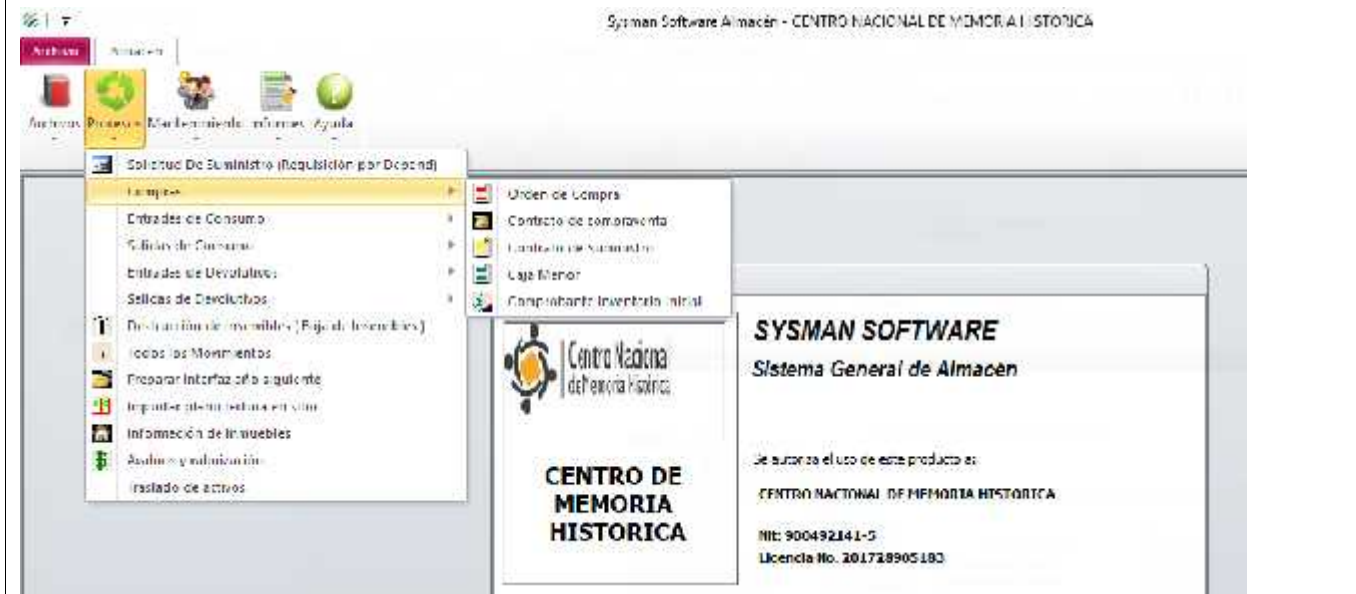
Sysman Software Almacén - CENTRO NACIONAL DE MEMORIA HISTORICA

Archivo
Almacén

Archivo Procesos Mantenimiento Informes Ayuda

Solicitud De Suministro (Requisición por Depend)
Compras
Entradas de Consumo
Salidas de Consumo
Entradas de Devolutivos
Salidas de Devolutivos
Destinación de inmuebles (Baja de Inmuebles)
Todos los Movimientos
Preparar interfaz año siguiente
Importar plano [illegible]
Información de Inmuebles
Avalúos y valorización
Traslado de activos

Orden de Compra
Contrato de compraventa
Contrato de Suministro
Caja Menor
Comprobante Inventario Inicial

Centro Nacional de Memoria Histórica

CENTRO DE MEMORIA HISTORICA

SYSMAN SOFTWARE
Sistema General de Almacen

Se autoriza el uso de este producto a:
CENTRO NACIONAL DE MEMORIA HISTORICA
Nit: 900492141-5
Licencia No. 201728905183